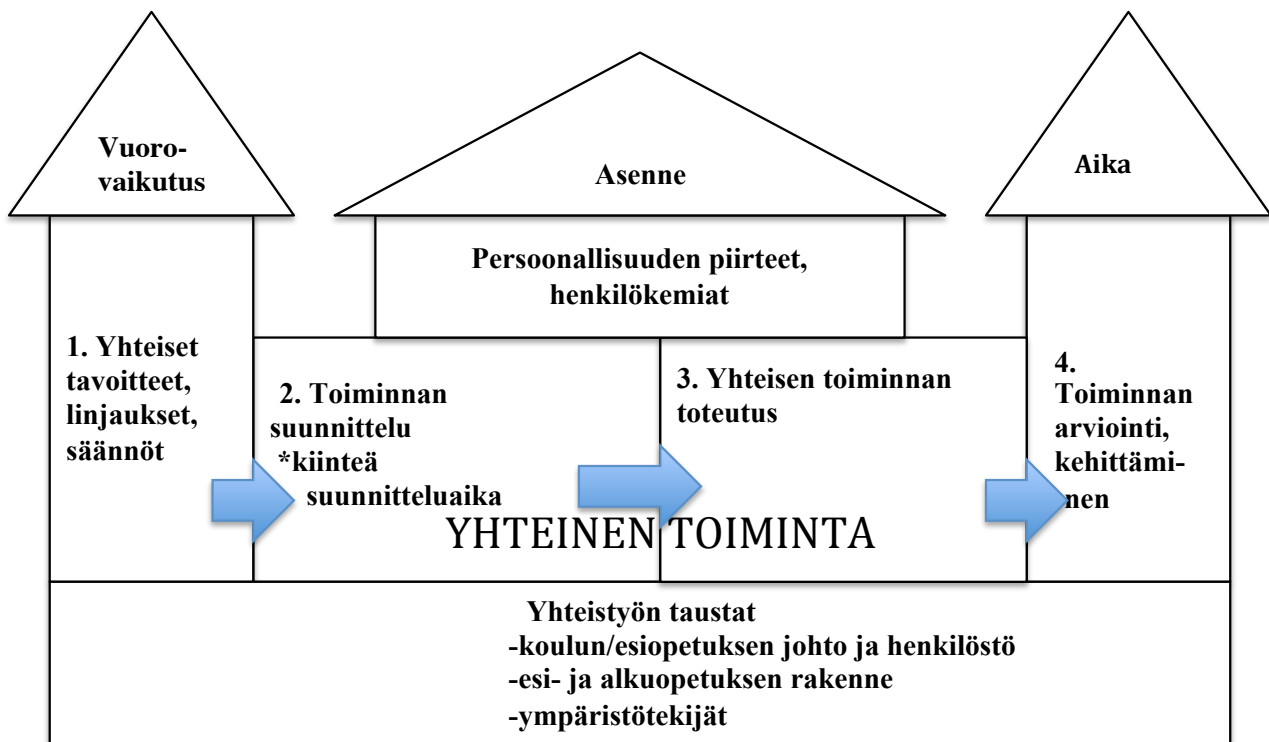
Vuorovaikutus

Asenne

Aika

Persoonallisuuden piirteet, henkilökemiat

1. Yhteiset tavoitteet, linjaukset, säännöt

2. Toiminnan suunnittelu
*kiinteä suunnitteluaika

3. Yhteisen toiminnan toteutus

4. Toiminnan arviointi, kehittäminen

YHTEINEN TOIMINTA

Yhteistyön taustat
-koulun/esiopetuksen johto ja henkilöstö
-esi- ja alkuopetuksen rakenne
-ympäristötekijät